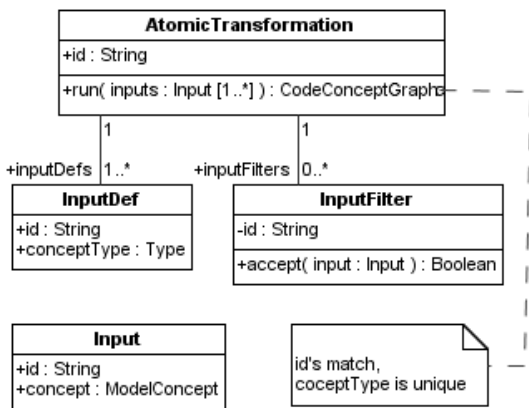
AtomicTransformation

+id : String

+run( inputs : Input [1..*] ) : CodeConceptGraph

1

1

+inputDefs 1..*

+inputFilters 0..*

InputDef

+id : String
+conceptType : Type

InputFilter

-id : String

+accept( input : Input ) : Boolean

Input

+id : String
+concept : ModelConcept

id's match,
coceptType is unique